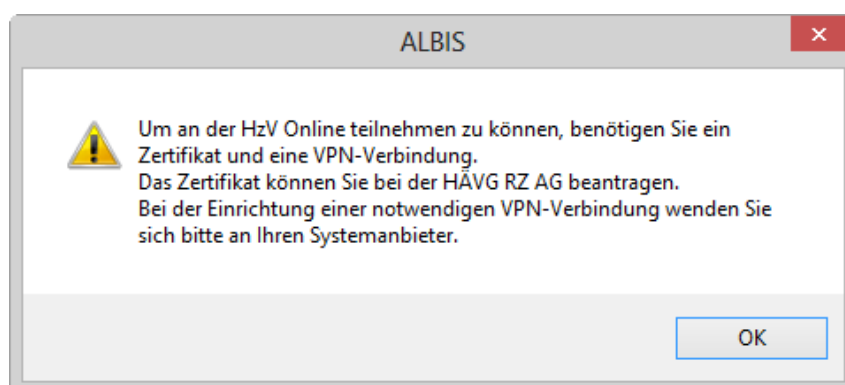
ALBIS

Um an der HzV Online teilnehmen zu können, benötigen Sie ein Zertifikat und eine VPN-Verbindung.
Das Zertifikat können Sie bei der HÄVG RZ AG beantragen.
Bei der Einrichtung einer notwendigen VPN-Verbindung wenden Sie sich bitte an Ihren Systemanbieter.

OK